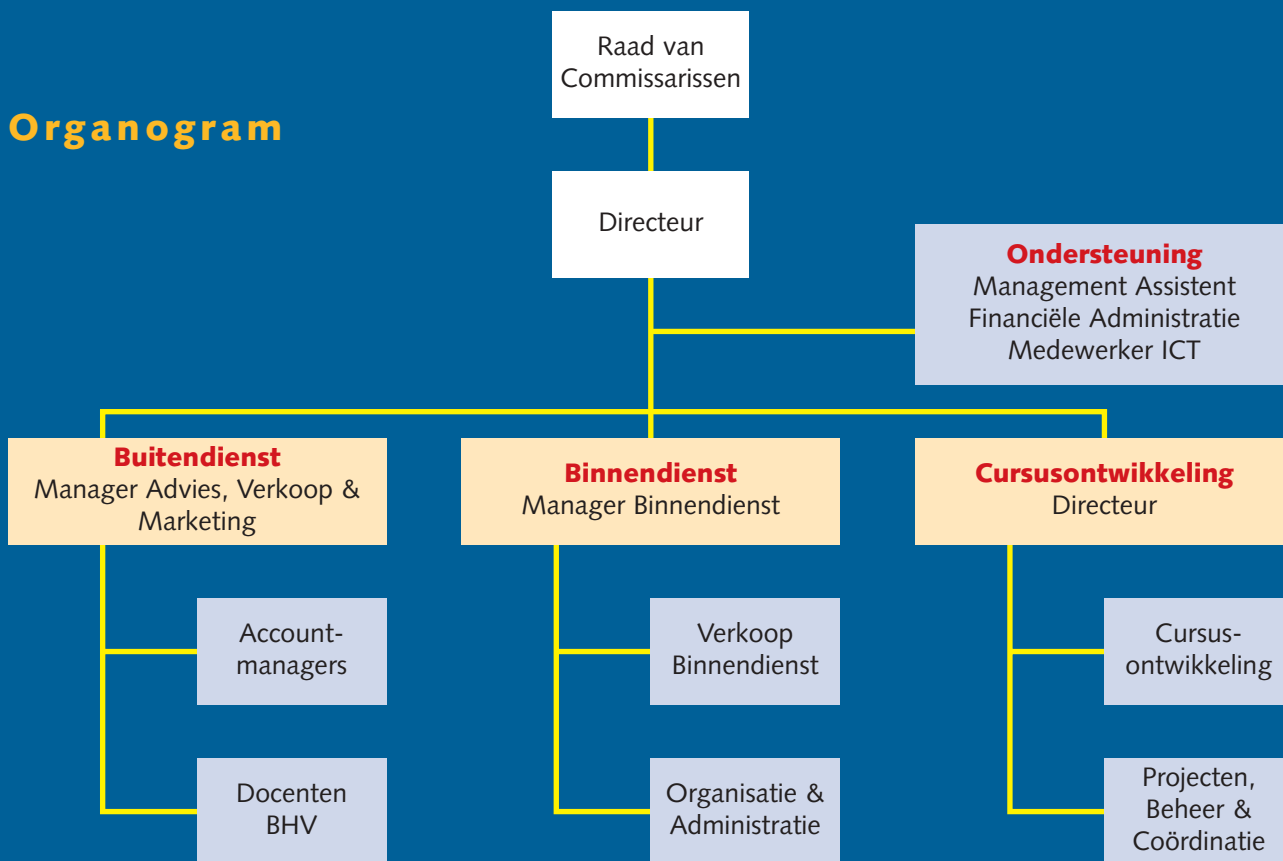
Organogram

Raad van Commissarissen

Directeur

Ondersteuning
Management Assistent
Financiële Administratie
Medewerker ICT

Buitendienst
Manager Advies, Verkoop & Marketing

Binnendienst
Manager Binnendienst

Cursusontwikkeling
Directeur

Accountmanagers

Docenten BHV

Verkoop Binnendienst

Organisatie & Administratie

Cursusontwikkeling

Projecten, Beheer & Coördinatie